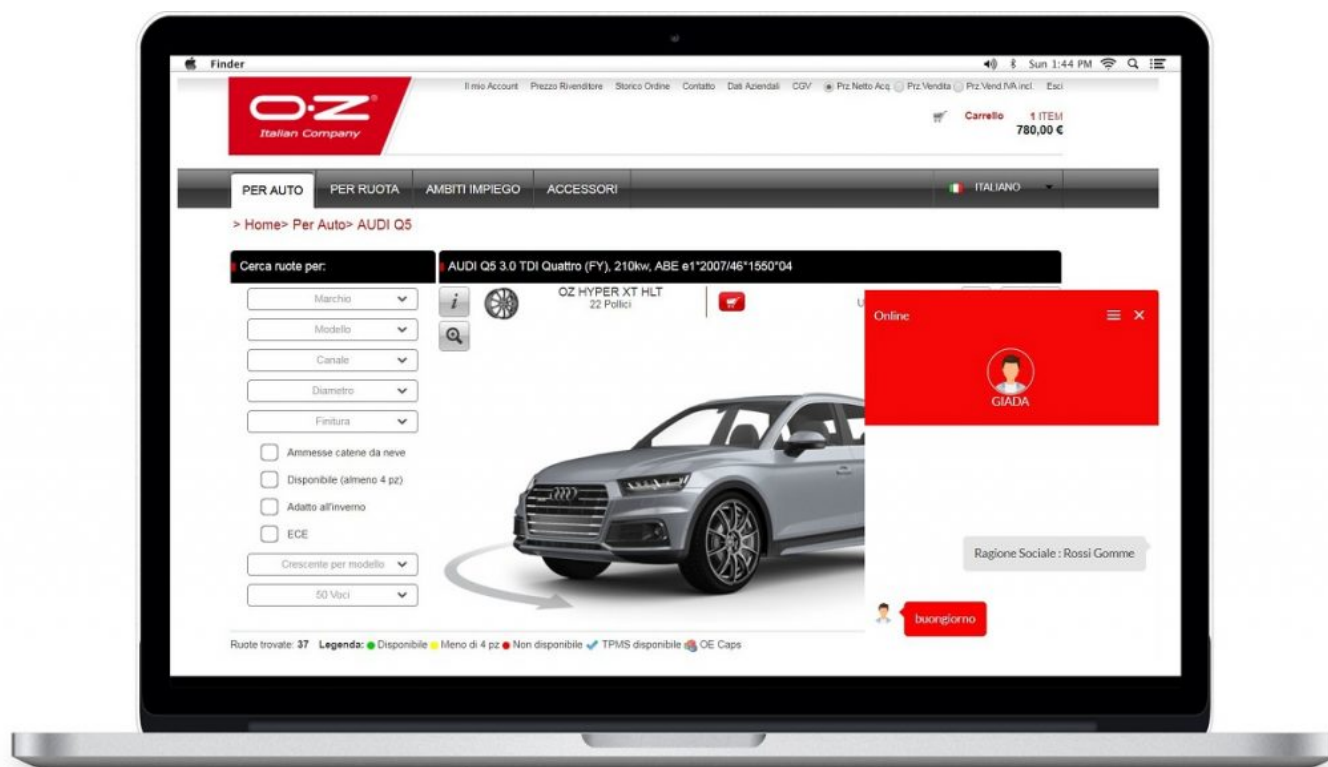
Finder Sun 1:44 PM

O·Z
Italian Company

Il mio Account Prezzo Rivenditore Storico Ordine Contatto Dati Aziendali CGV Prz.Netto Acq. Prz.Vendita Prz.Vend.IVA incl. Esci

Carrello 1 ITEM
780,00 €

PER AUTO PER RUOTA AMBITI IMPIEGO ACCESSORI ITALIANO

> Home> Per Auto> AUDI Q5

Cerca ruote per:

AUDI Q5 3.0 TDI Quattro (FY), 210kw, ABE e1*2007/46*1550*04

Marchio
Modello
Canale
Diametro
Finitura
Ammesse catene da neve
Disponibile (almeno 4 pz)
Adatto all'inverno
ECE
Crescente per modello
50 Voci

OZ HYPER XT HLT
22 Pollici

Online

GIADA

Ragione Sociale : Rossi Gomme

buongiorno

Ruote trovate: 37 Legenda: Disponibile Meno di 4 pz Non disponibile TPMS disponibile OE Caps